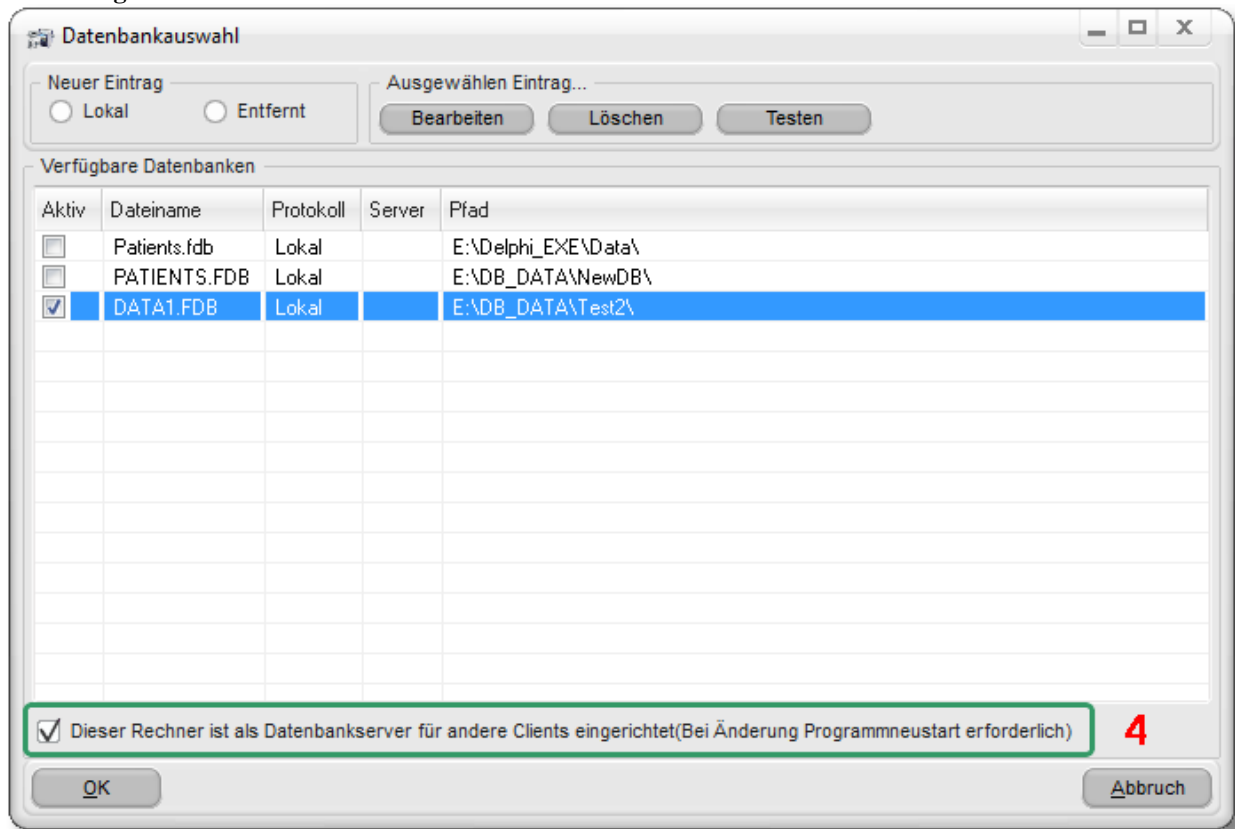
Datenbankauswahl

Neuer Eintrag
Lokal
Entfernt

Ausgewählen Eintrag...
Bearbeiten
Löschen
Testen

Verfügbare Datenbanken

| Aktiv | Dateiname | Protokoll | Server | Pfad |
|---|---|---|---|---|
| ☐ | Patients.fdb | Lokal | | E:\Delphi_EXE\Data\ |
| ☐ | PATIENTS.FDB | Lokal | | E:\DB_DATA\NewDB\ |
| ☑ | DATA1.FDB | Lokal | | E:\DB_DATA\Test2\ |

Dieser Rechner ist als Datenbankserver für andere Clients eingerichtet(Bei Änderung Programmneustart erforderlich)

4

OK
Abbruch